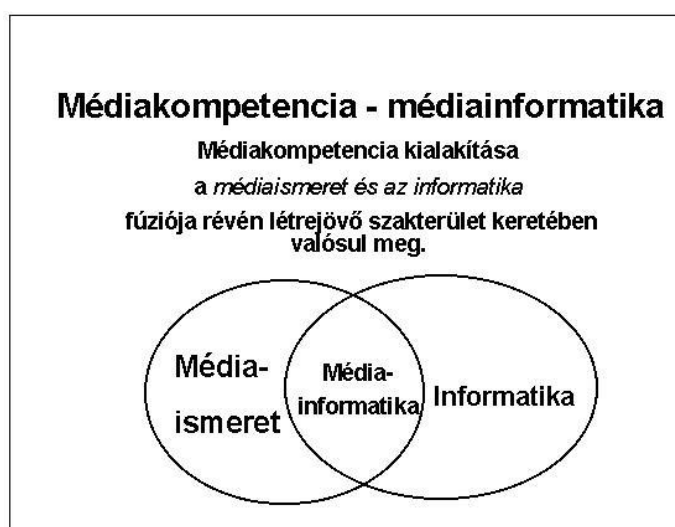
Médiakompetencia - médiainformatika

Médiakompetencia kialakítása

a médiaismeret és az informatika

fúziója révén létrejövő szakterület keretében valósul meg.

Média-ismeret

Média-informatika

Informatika